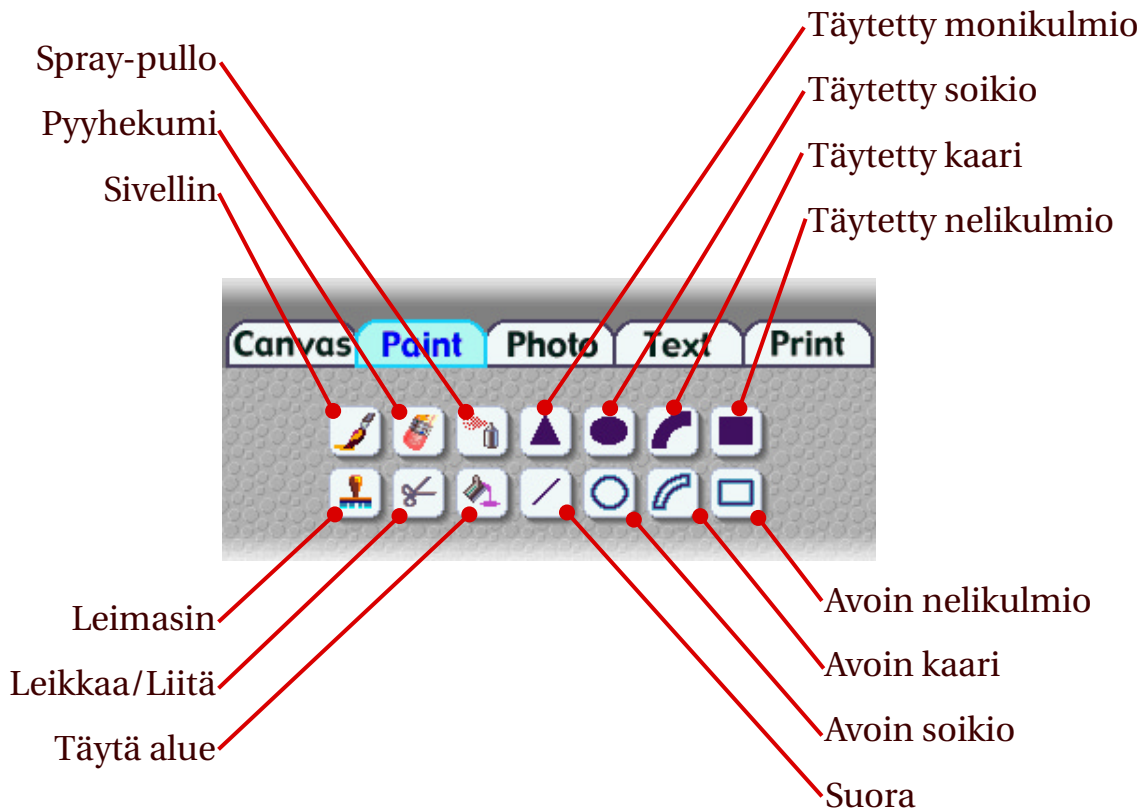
Spray-pullo
Pyyhekumi
Sivellin

Täytetty monikulmio
Täytetty soikio
Täytetty kaari
Täytetty nelikulmio

Canvas
Paint
Photo
Text
Print

Leimasin
Leikkaa/Liitä
Täytä alue

Avoin nelikulmio
Avoin kaari
Avoin soikio
Suora